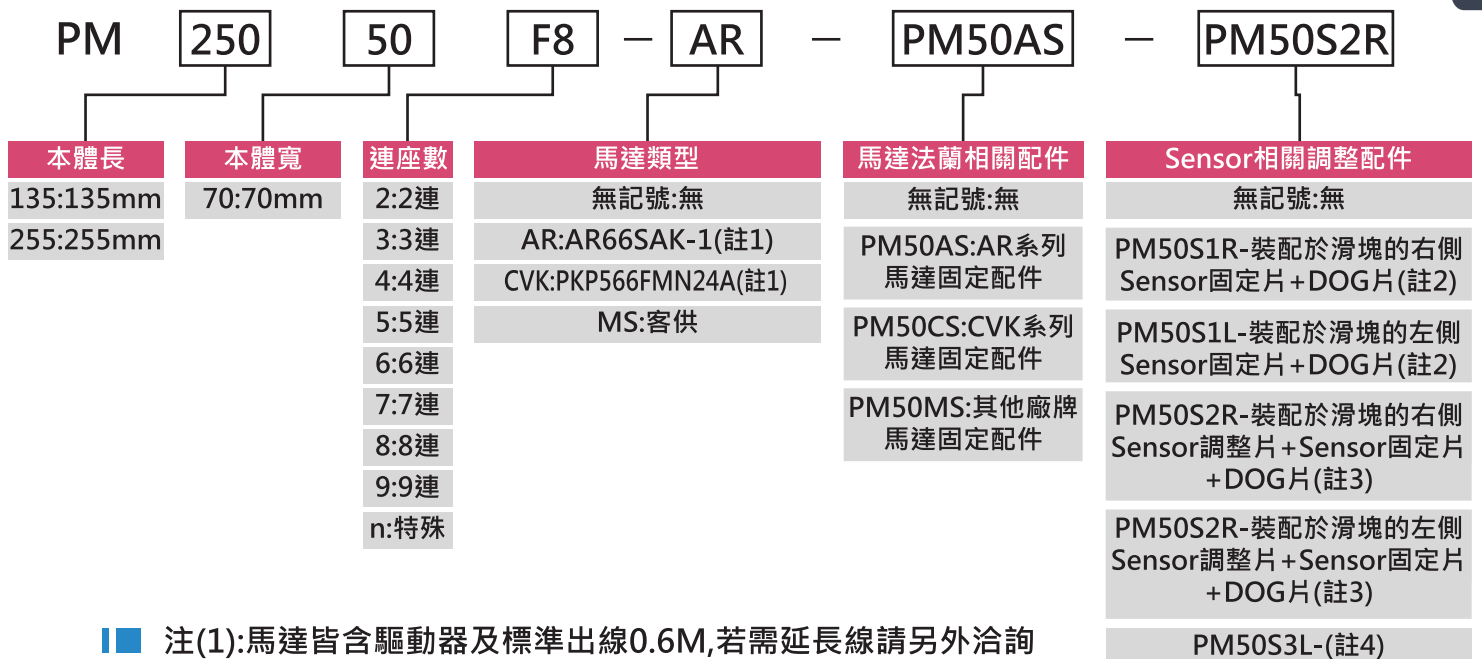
PM 250 50 F8 - AR - PM50AS - PM50S2R

| 本體長 |
|---|
| 135:135mm |
| 255:255mm |

| 本體寬 |
|---|
| 70:70mm |

| 連座數 |
|---|
| 2:2連 |
| 3:3連 |
| 4:4連 |
| 5:5連 |
| 6:6連 |
| 7:7連 |
| 8:8連 |
| 9:9連 |
| n:特殊 |

| 馬達類型 |
|---|
| 無記號:無 |
| AR:AR66SAK-1(註1) |
| CVK:PKP566FMN24A(註1) |
| MS:客供 |

| 馬達法蘭相關配件 |
|---|
| 無記號:無 |
| PM50AS:AR系列馬達固定配件 |
| PM50CS:CVK系列馬達固定配件 |
| PM50MS:其他廠牌馬達固定配件 |

| Sensor相關調整配件 |
|---|
| 無記號:無 |
| PM50S1R-裝配於滑塊的右側Sensor固定片+DOG片(註2) |
| PM50S1L-裝配於滑塊的左側Sensor固定片+DOG片(註2) |
| PM50S2R-裝配於滑塊的右側Sensor調整片+Sensor固定片+DOG片(註3) |
| PM50S2R-裝配於滑塊的左側Sensor調整片+Sensor固定片+DOG片(註3) |
| PM50S3L-(註4) |

注(1):馬達皆含驅動器及標準出線0.6M,若需延長線請另外洽詢